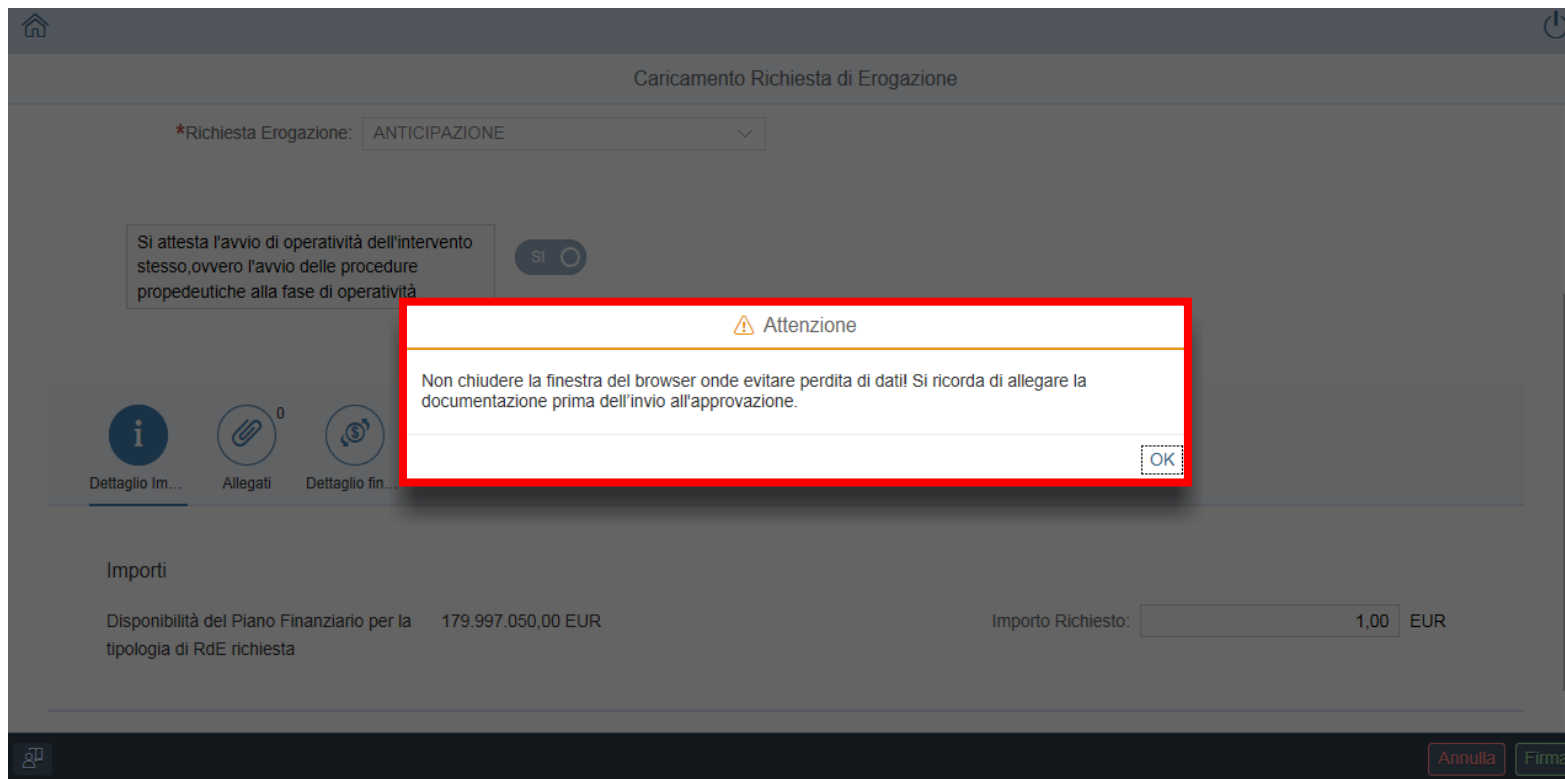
Caricamento Richiesta di Erogazione

*Richiesta Erogazione: ANTICIPAZIONE

Si attesta l'avvio di operatività dell'intervento stesso,ovvero l'avvio delle procedure propedeutiche alla fase di operatività

SI

Attenzione

Non chiudere la finestra del browser onde evitare perdita di dati! Si ricorda di allegare la documentazione prima dell'invio all'approvazione.

OK

0

Dettaglio Im...

Allegati

Dettaglio fin...

Importi

Disponibilità del Piano Finanziario per la tipologia di RdE richiesta

179.997.050,00 EUR

Importo Richiesto:

1,00

EUR

Annulla

Firma